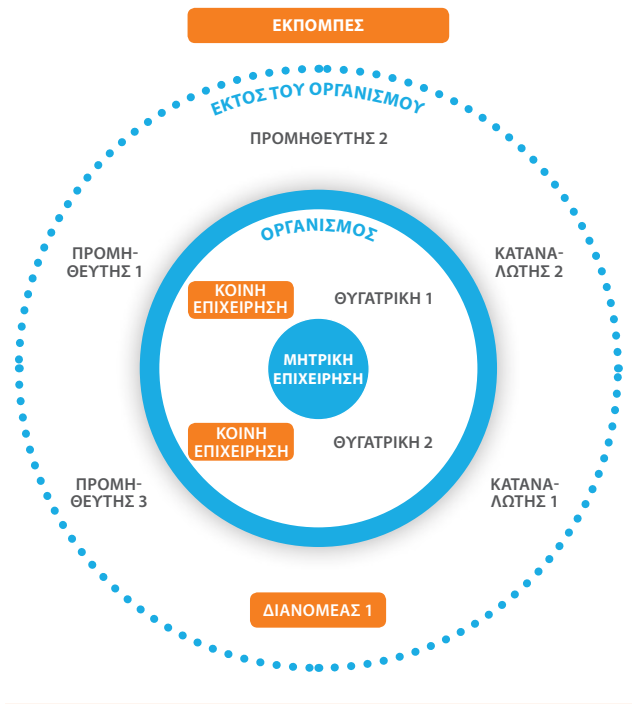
ΕΚΠΟΜΠΕΣ

ΕΚΤΟΣ ΤΟΥ ΟΡΓΑΝΙΣΜΟΥ

ΠΡΟΜΗΘΕΥΤΗΣ 2

ΠΡΟΜΗΘΕΥΤΗΣ 1

ΚΑΤΑΝΑΛΩΤΗΣ 2

ΟΡΓΑΝΙΣΜΟΣ

ΚΟΙΝΗ ΕΠΙΧΕΙΡΗΣΗ

ΘΥΓΑΤΡΙΚΗ 1

ΜΗΤΡΙΚΗ ΕΠΙΧΕΙΡΗΣΗ

ΚΟΙΝΗ ΕΠΙΧΕΙΡΗΣΗ

ΘΥΓΑΤΡΙΚΗ 2

ΠΡΟΜΗΘΕΥΤΗΣ 3

ΚΑΤΑΝΑΛΩΤΗΣ 1

ΔΙΑΝΟΜΕΑΣ 1